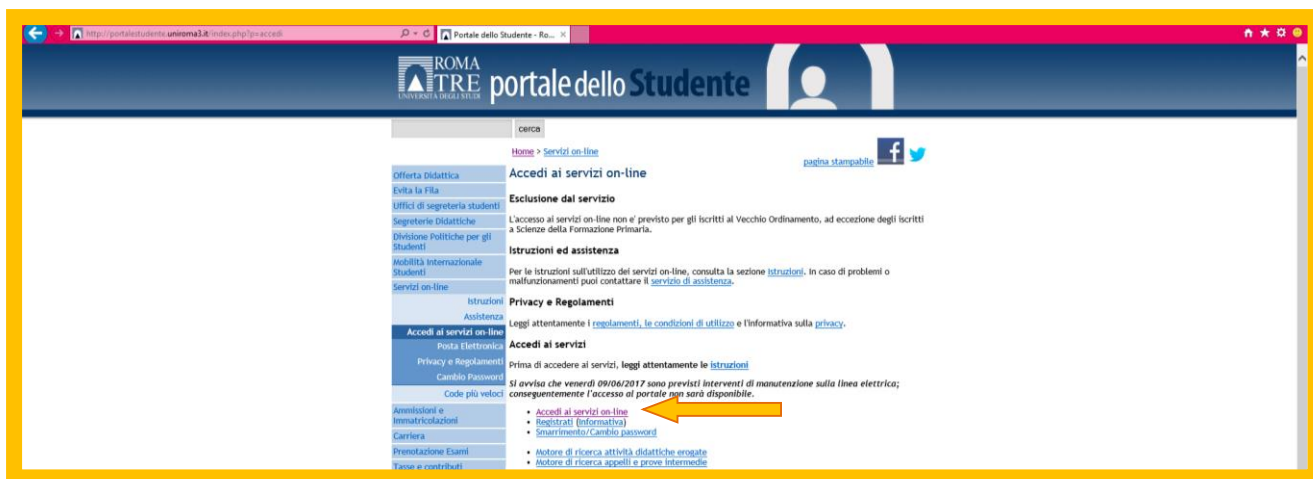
http://portalestudente.uniroma3.it/index.php?p=accedi

Portale dello Studente - Ro... ×

ROMA TRE UNIVERSITÀ DEGLI STUDI portale dello Studente

cerca

Home > Servizi on-line

pagina stampabile

Offerta Didattica
Evita la Fila
Uffici di segreteria studenti
Segreterie Didattiche
Divisione Politiche per gli Studenti
Mobilità Internazionale Studenti
Servizi on-line
Istruzioni
Assistenza
Accedi ai servizi on-line
Posta Elettronica
Privacy e Regolamenti
Cambio Password
Code più veloci
Ammissioni e Immatricolazioni
Carriera
Prenotazione Esami
Tasse e contributi

Accedi ai servizi on-line

Esclusione dal servizio

L'accesso ai servizi on-line non e' previsto per gli iscritti al Vecchio Ordinamento, ad eccezione degli iscritti a Scienze della Formazione Primaria.

Istruzioni ed assistenza

Per le istruzioni sull'utilizzo dei servizi on-line, consulta la sezione istruzioni. In caso di problemi o malfunzionamenti puoi contattare il servizio di assistenza.

Privacy e Regolamenti

Leggi attentamente i regolamenti, le condizioni di utilizzo e l'informativa sulla privacy.

Accedi ai servizi

Prima di accedere ai servizi, leggi attentamente le istruzioni

Si avvisa che venerdì 09/06/2017 sono previsti interventi di manutenzione sulla linea elettrica; conseguentemente l'accesso al portale non sarà disponibile.

• Accedi ai servizi on-line
• Registrati (informativa)
• Smarrimento/Cambio password

• Motore di ricerca attività didattiche erogate
• Motore di ricerca appelli e prove intermedie